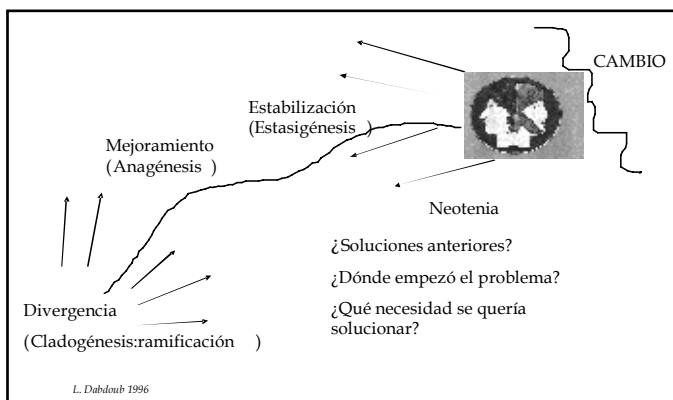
CAMBIO

Estabilización
(Estasigénesis )

Mejoramiento
(Anagénesis )

Neotenia

¿Soluciones anteriores?

¿Dónde empezó el problema?

¿Qué necesidad se quería solucionar?

Divergencia

(Cladogénesis:ramificación )

L. Dabdoub 1996